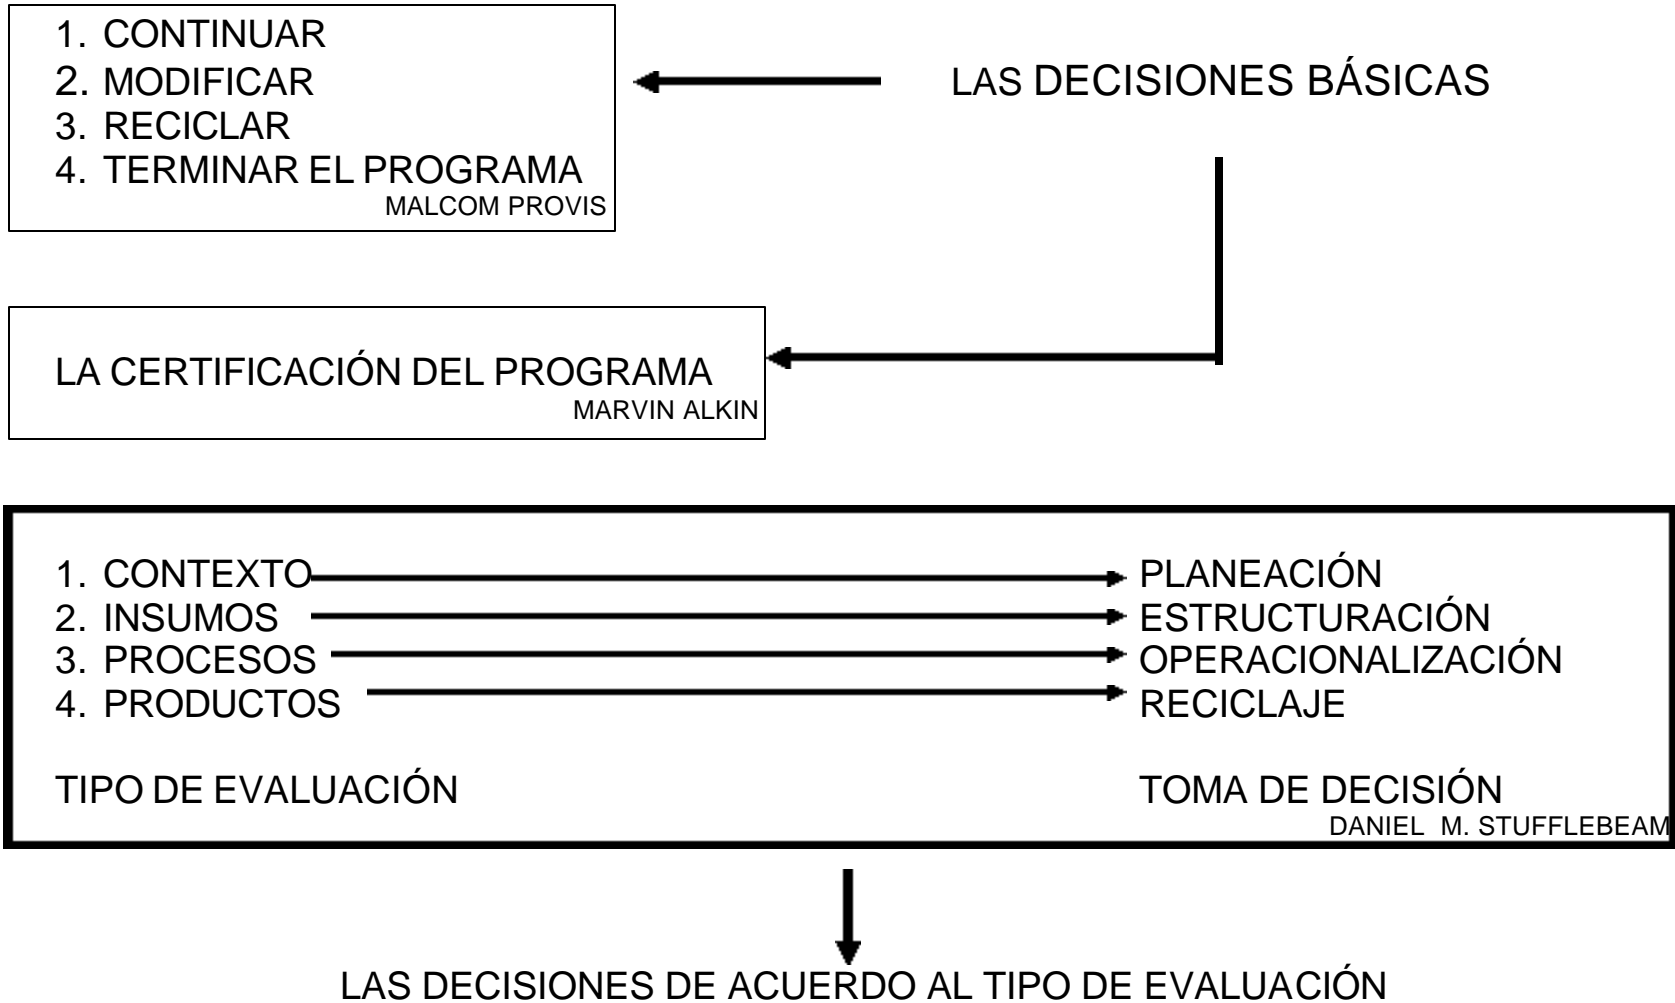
1. CONTINUAR
2. MODIFICAR
3. RECICLAR
4. TERMINAR EL PROGRAMA
MALCOM PROVIS

LAS DECISIONES BÁSICAS

LA CERTIFICACIÓN DEL PROGRAMA
MARVIN ALKIN

1. CONTEXTO → PLANEACIÓN
2. INSUMOS → ESTRUCTURACIÓN
3. PROCESOS → OPERACIONALIZACIÓN
4. PRODUCTOS → RECICLAJE

TIPO DE EVALUACIÓN

TOMA DE DECISIÓN
DANIEL M. STUFFLEBEAM

LAS DECISIONES DE ACUERDO AL TIPO DE EVALUACIÓN